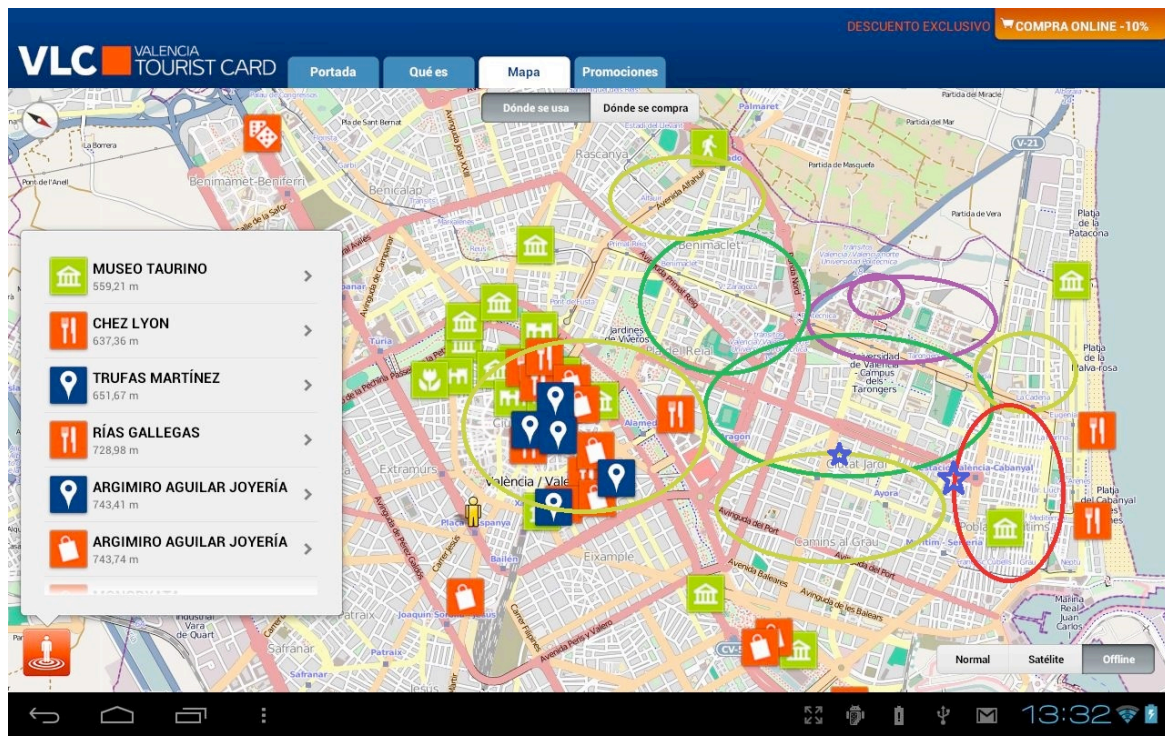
DESCUENTO EXCLUSIVO COMPRA ONLINE -10%

VLC VALENCIA TOURIST CARD

Portada
Qué es
Mapa
Promociones

Dónde se usa
Dónde se compra

MUSEO TAURINO
559,21 m

CHEZ LYON
637,36 m

TRUFAS MARTÍNEZ
651,67 m

RÍAS GALLEGAS
728,98 m

ARGIMIRO AGUILAR JOYERÍA
743,41 m

ARGIMIRO AGUILAR JOYERÍA
743,74 m

Benimàmet-Beniferri
Benicalap
Rascanya
Benimaclet
Jardines de Viveros
Pla del Reial
Ciutat Jardí
Ayora
Camins al Grau
Extramurs
València / Valencia
Plaça d'Espanya
Eixample
Patraix
Safranar
Jesús
Platja de la Patacona
Platja de la Malva-rosa
Platja del Cabanyal
Marina Real Juan Carlos I
Avinguda del Port
Avenida Baleares
Avinguda de les Balears
Avenida Peris y Valero
Avinguda Primat Reig
Avenida Alfahuir
Universitat de València - Campus dels Tarongers
Partida de Masquefa
Partida de Vera
Partida del Miracle
Partida del Mig
Pla de Sant Bernat
La Borrera
Pont de l'Anell
Palmaret
Turia
Aragón
Alameda
Bailén
València-Cabanyal
Marítim - Serrería
Poblats Marítims
V-21
CV-5
Vara de Quart

Normal
Satélite
Offline

13:32